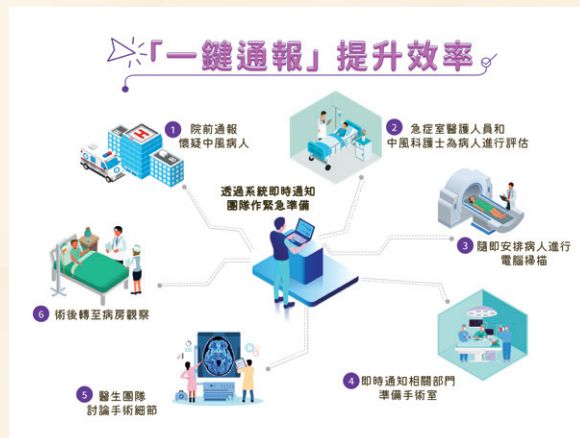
「一鍵通報」提升效率

1 院前通報懷疑中風病人

2 急症室醫護人員和中風科護士為病人進行評估

透過系統即時通知團隊作緊急準備

3 隨即安排病人進行電腦掃描

6 術後轉至病房觀察

4 即時通知相關部門準備手術室

5 醫生團隊討論手術細節